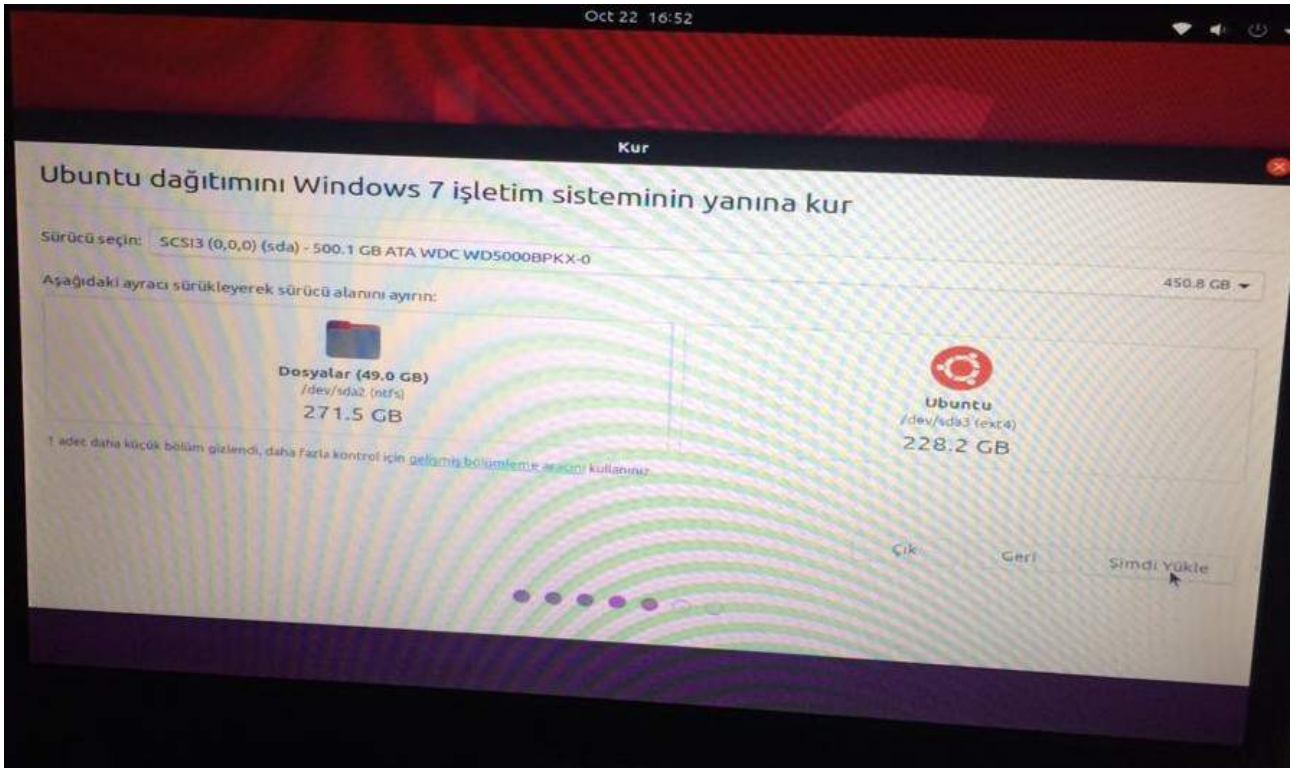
Oct 22 16:52

Kur

Ubuntu dağıtımını Windows 7 işletim sisteminin yanına kur

Sürücü seçin: SCSI3 (0,0,0) (sda) - 500.1 GB ATA WDC WD5000BPKX-0

Aşağıdaki ayracı sürükleyerek sürücü alanını ayırın:

450.8 GB

Dosyalar (49.0 GB)
/dev/sda2 (ntfs)
271.5 GB

Ubuntu
/dev/sda3 (ext4)
228.2 GB

1 adet daha küçük bölüm gizlendi, daha fazla kontrol için gelişmiş bölümleme aracını kullanınız

Çık

Geri

Şimdi Yükle